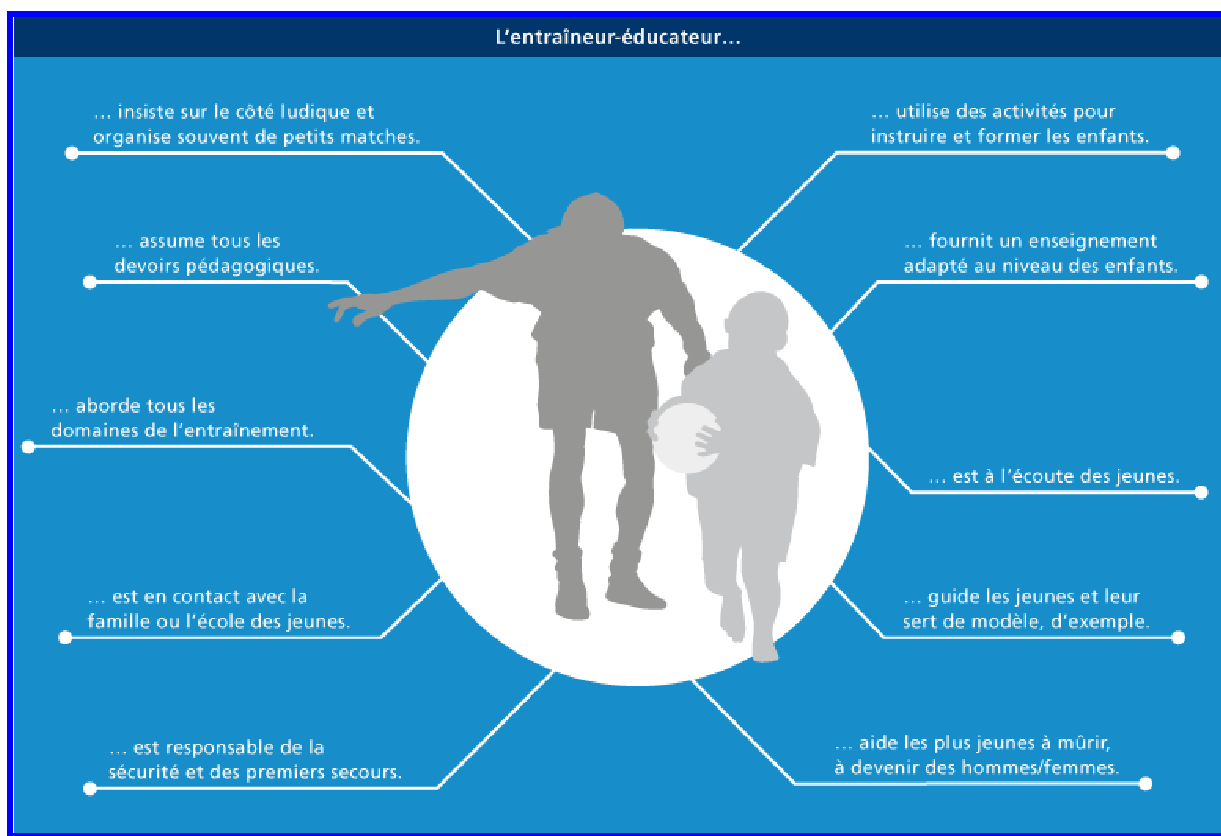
L’entraîneur-éducateur…

… insiste sur le côté ludique et organise souvent de petits matches.

… utilise des activités pour instruire et former les enfants.

… assume tous les devoirs pédagogiques.

… fournit un enseignement adapté au niveau des enfants.

… aborde tous les domaines de l’entraînement.

… est à l’écoute des jeunes.

… est en contact avec la famille ou l’école des jeunes.

… guide les jeunes et leur sert de modèle, d’exemple.

… est responsable de la sécurité et des premiers secours.

… aide les plus jeunes à mûrir, à devenir des hommes/femmes.